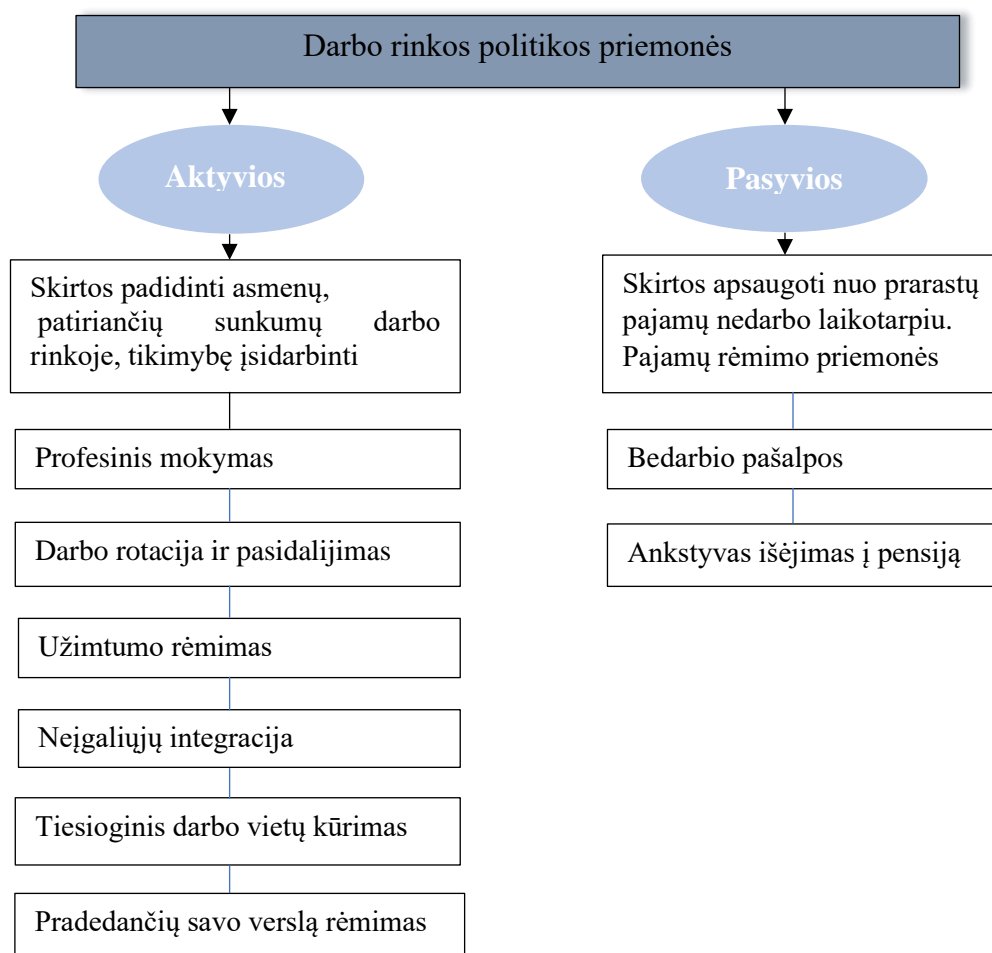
Darbo rinkos politikos priemonės

Aktyvios

Pasyvios

Skirtos padidinti asmenų, patiriančių sunkumų darbo rinkoje, tikimybę įsidarbinti

Skirtos apsaugoti nuo prarastų pajamų nedarbo laikotarpiu. Pajamų rėmimo priemonės

Profesinis mokymas

Bedarbio pašalpos

Darbo rotacija ir pasidalijimas

Anksty­vas išėjimas į pensiją

Užimtumo rėmimas

Neįgaliųjų integracija

Tiesioginis darbo vietų kūrimas

Pradedančių savo verslą rėmimas